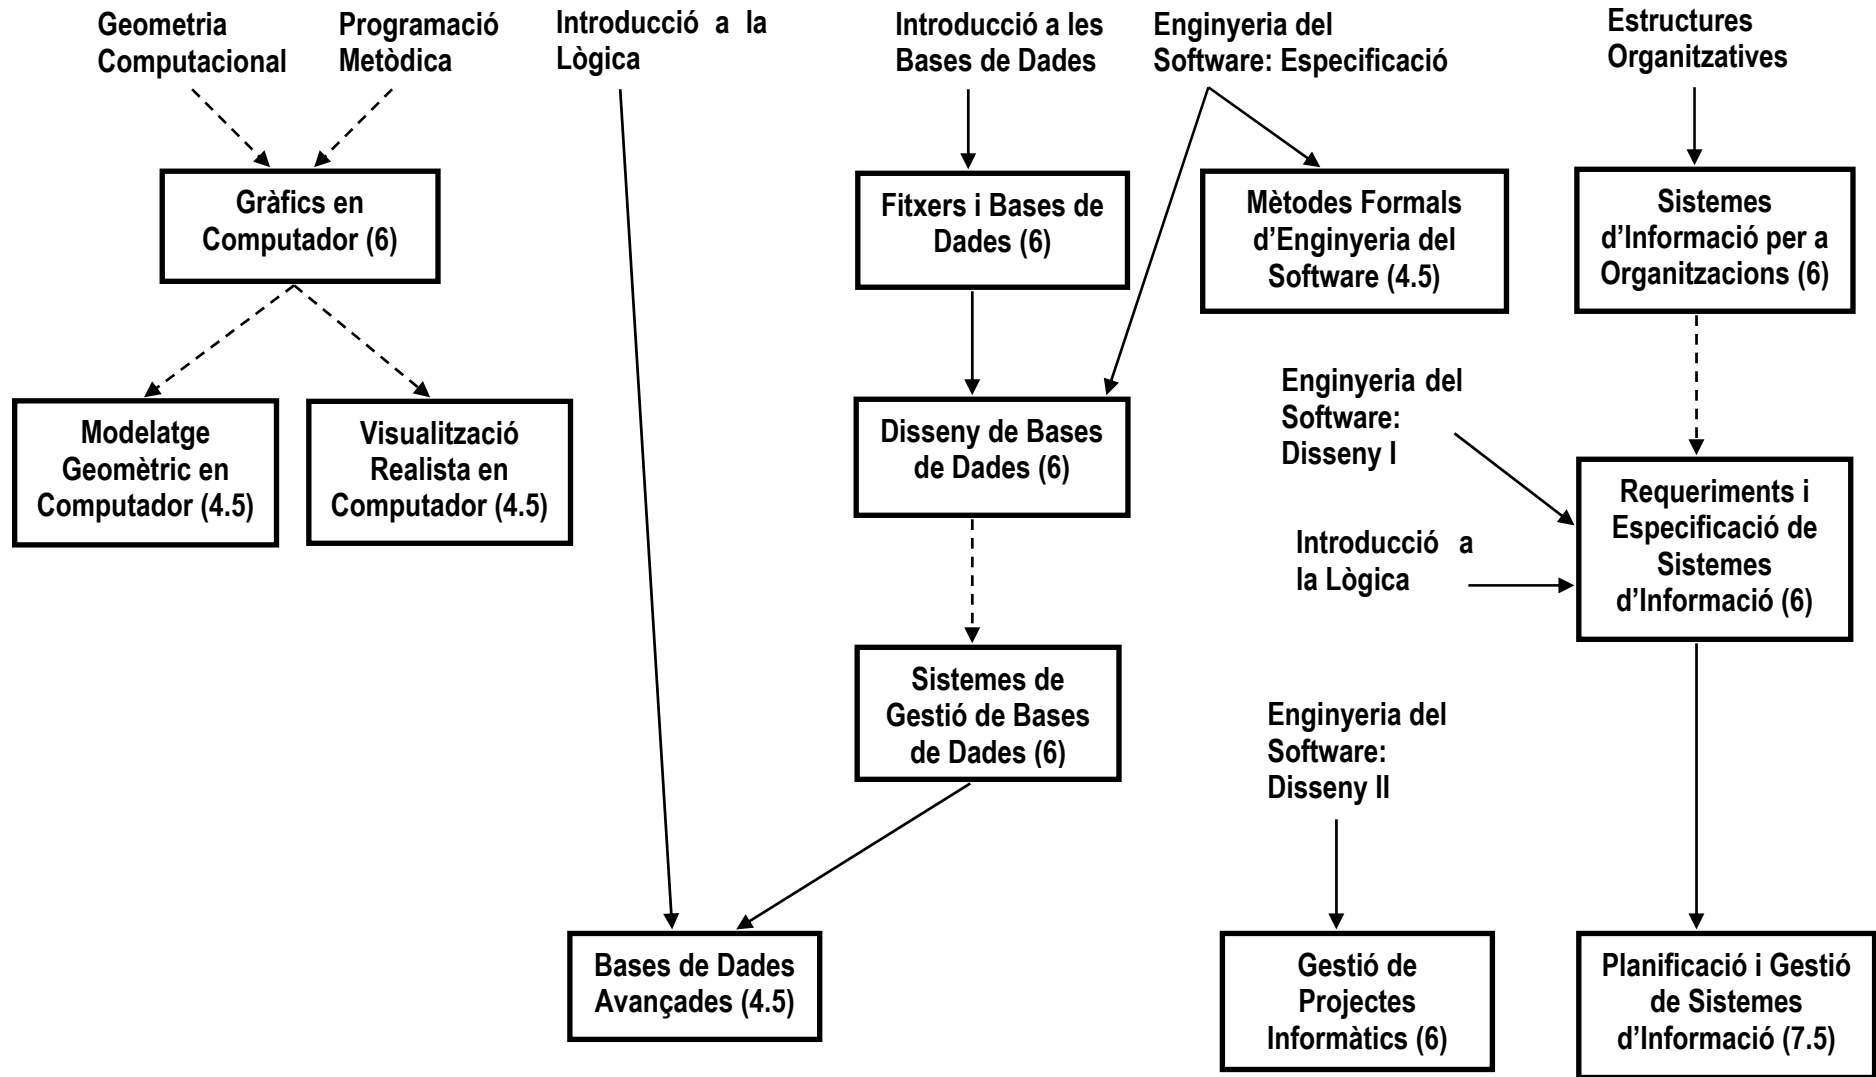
Geometria Computacional

Programació Metòdica

Introducció a la Lògica

Introducció a les Bases de Dades

Enginyeria del Software: Especificació

Estructures Organitzatives

Gràfics en Computador (6)

Fitxers i Bases de Dades (6)

Mètodes Formals d'Enginyeria del Software (4.5)

Sistemes d'Informació per a Organitzacions (6)

Modelatge Geomètric en Computador (4.5)

Visualització Realista en Computador (4.5)

Disseny de Bases de Dades (6)

Enginyeria del Software: Disseny I

Requeriments i Especificació de Sistemes d'Informació (6)

Introducció a la Lògica

Sistemes de Gestió de Bases de Dades (6)

Enginyeria del Software: Disseny II

Bases de Dades Avançades (4.5)

Gestió de Projectes Informàtics (6)

Planificació i Gestió de Sistemes d'Informació (7.5)